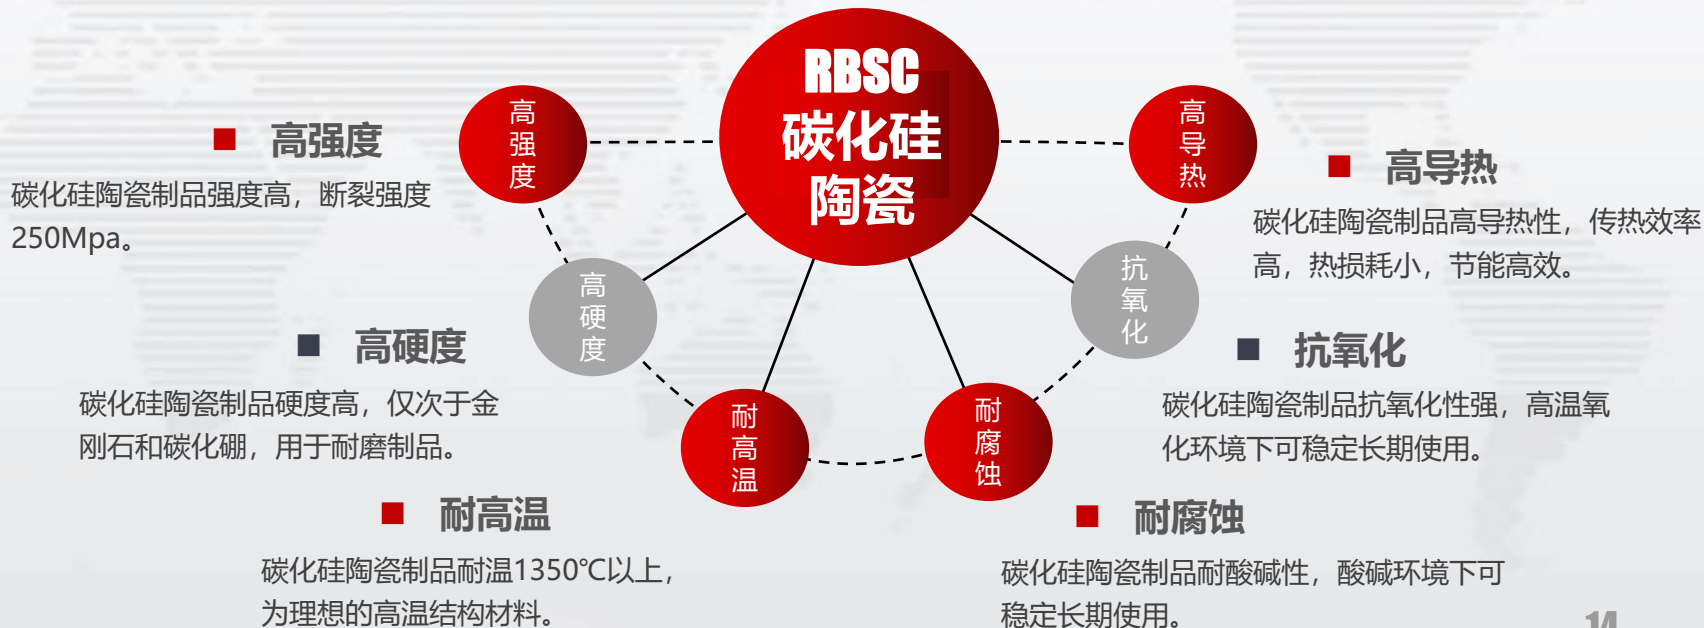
RBSC
碳化硅
陶瓷

高强度
高硬度
耐高温
耐腐蚀
抗氧化
高导热

■ 高强度
碳化硅陶瓷制品强度高，断裂强度250Mpa。

■ 高硬度
碳化硅陶瓷制品硬度高，仅次于金刚石和碳化硼，用于耐磨制品。

■ 耐高温
碳化硅陶瓷制品耐温1350℃以上，为理想的高温结构材料。

■ 高导热
碳化硅陶瓷制品高导热性，传热效率高，热损耗小，节能高效。

■ 抗氧化
碳化硅陶瓷制品抗氧化性强，高温氧化环境下可稳定长期使用。

■ 耐腐蚀
碳化硅陶瓷制品耐酸碱性，酸碱环境下可稳定长期使用。

14